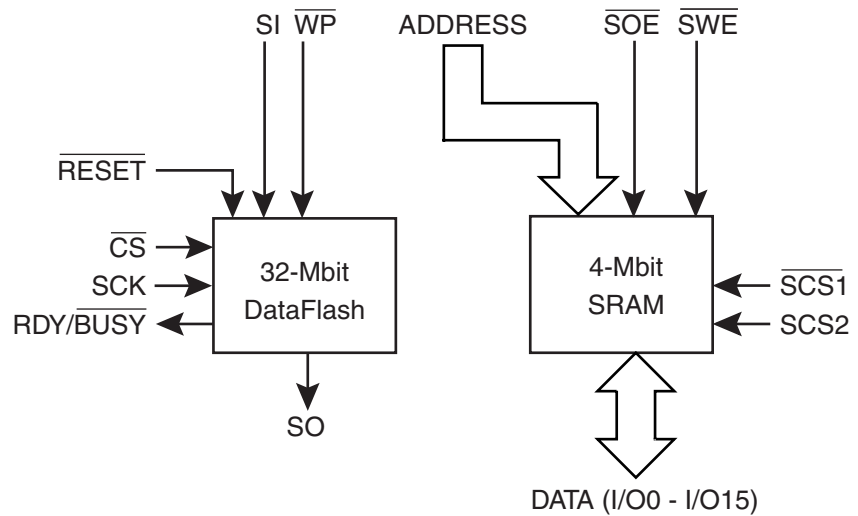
SI $\overline{WP}$

ADDRESS

$\overline{SOE}$ $\overline{SWE}$

$\overline{RESET}$

$\overline{CS}$

SCK

RDY/$\overline{BUSY}$

32-Mbit DataFlash

SO

4-Mbit SRAM

$\overline{SCS1}$

SCS2

DATA (I/O0 - I/O15)